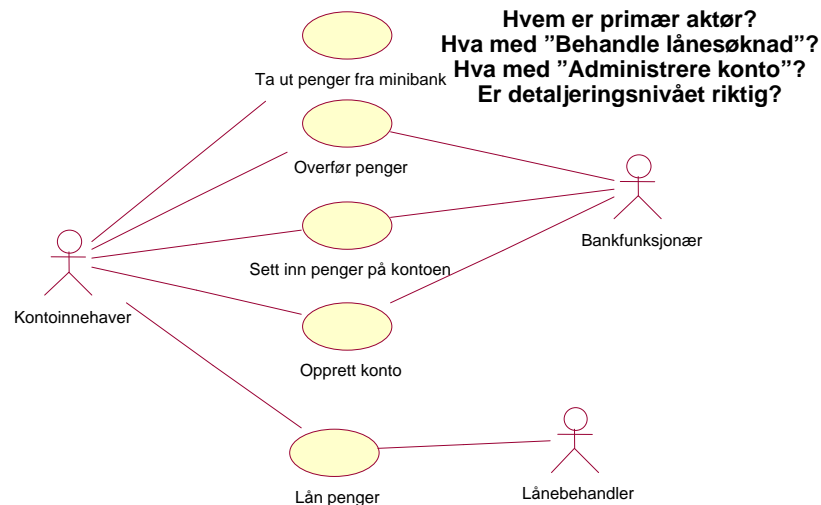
Hvem er primær aktør?
Hva med "Behandle lånesøknad"?
Hva med "Administrere konto"?
Er detaljeringsnivået riktig?

Ta ut penger fra minibank

Overfør penger

Bankfunksjonær

Sett inn penger på kontoen

Kontoinnehaver

Opprett konto

Lån penger

Lånebehandler